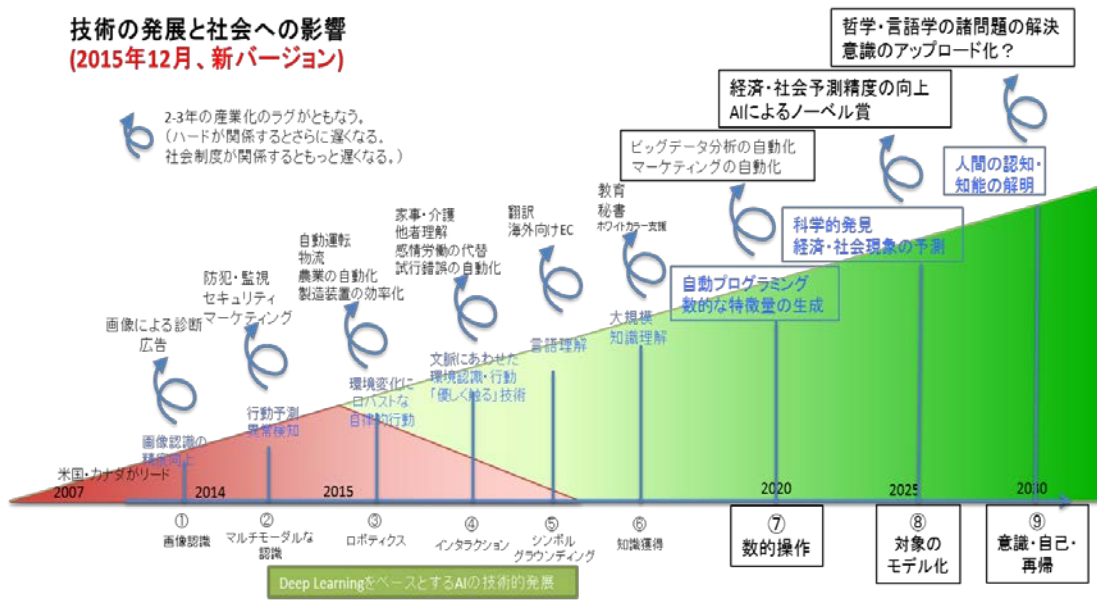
技術の発展と社会への影響
(2015年12月、新バージョン)

2-3年の産業化のラグがともなう。
(ハードが関係するとさらに遅くなる。
社会制度が関係するともっと遅くなる。)

哲学・言語学の諸問題の解決
意識のアップロード化?

経済・社会予測精度の向上
AIによるノーベル賞

ビッグデータ分析の自動化
マーケティングの自動化

人間の認知・知能の解明

科学的発見
経済・社会現象の予測

自動プログラミング
数的な特徴量の生成

教育
秘書
ホワイトカラー支援

翻訳
海外向けEC

家事・介護
他者理解
感情労働の代替
試行錯誤の自動化

自動運転
物流
農業の自動化
製造装置の効率化

防犯・監視
セキュリティ
マーケティング

画像による診断
広告

大規模
知識理解

言語理解

文脈にあわせた
環境認識・行動
「優しく触る」技術

環境変化に
ロバストな
自律的行動

行動予測
異常検知

画像認識の
精度向上

米国・カナダがリード

2007
2014
2015
2020
2025
2030

① 画像認識
② マルチモーダルな認識
③ ロボティクス
④ インタラクション
⑤ シンボルグラウンディング
⑥ 知識獲得
⑦ 数的操作
⑧ 対象のモデル化
⑨ 意識・自己・再帰

Deep LearningをベースとするAIの技術的発展